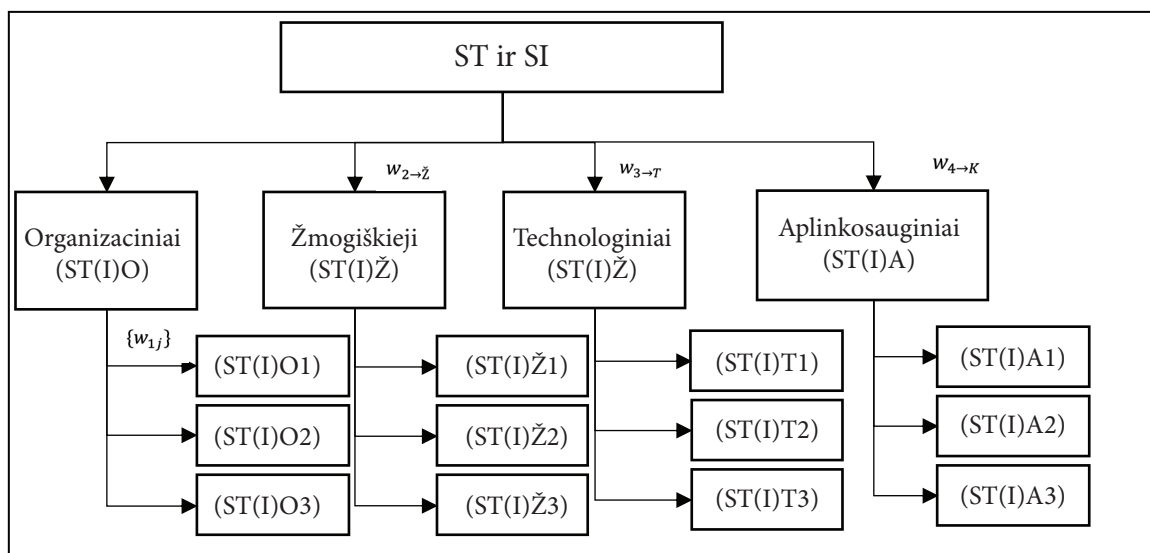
ST ir SI

$w_{2\to Ž}$

$w_{3\to T}$

$w_{4\to K}$

Organizaciniai (ST(I)O)

Žmogiškieji (ST(I)Ž)

Technologiniai (ST(I)Ž)

Aplinkosauginiai (ST(I)A)

$\{w_{1j}\}$

(ST(I)O1)

(ST(I)O2)

(ST(I)O3)

(ST(I)Ž1)

(ST(I)Ž2)

(ST(I)Ž3)

(ST(I)T1)

(ST(I)T2)

(ST(I)T3)

(ST(I)A1)

(ST(I)A2)

(ST(I)A3)